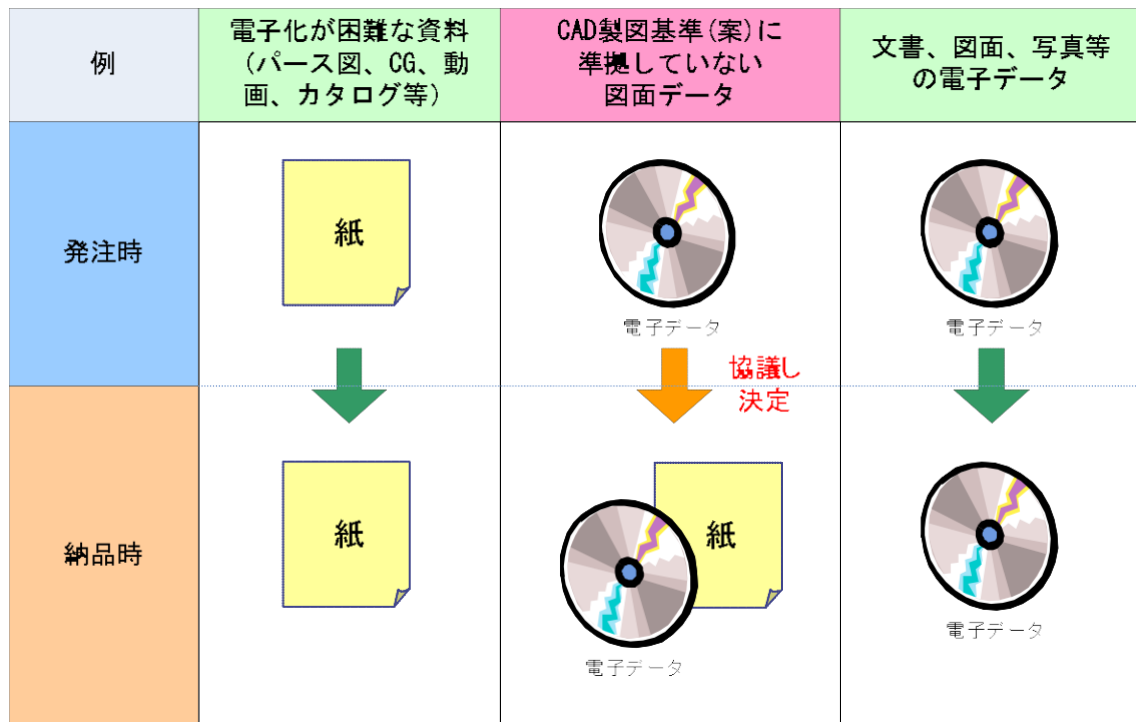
| 例 | 電子化が困難な資料（パース図、CG、動画、カタログ等） | CAD製図基準(案)に準拠していない図面データ | 文書、図面、写真等の電子データ |
|---|---|---|---|
| 発注時 | 紙 | 電子データ | 電子データ |
| 納品時 | 紙 | 紙 電子データ | 電子データ |

協議し決定